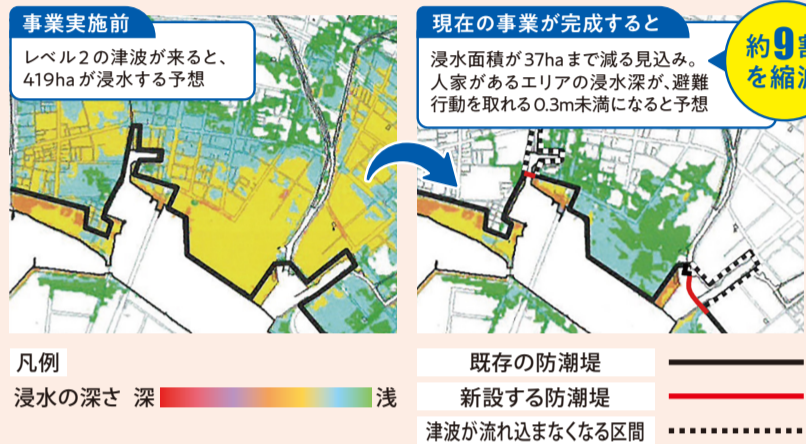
事業実施前

レベル２の津波が来ると、419haが浸水する予想

現在の事業が完成すると

浸水面積が37haまで減る見込み。人家があるエリアの浸水深が、避難行動を取れる0.3m未満になると予想

約9割を縮減

凡例

浸水の深さ　深　浅

既存の防潮堤

新設する防潮堤

津波が流れ込まなくなる区間